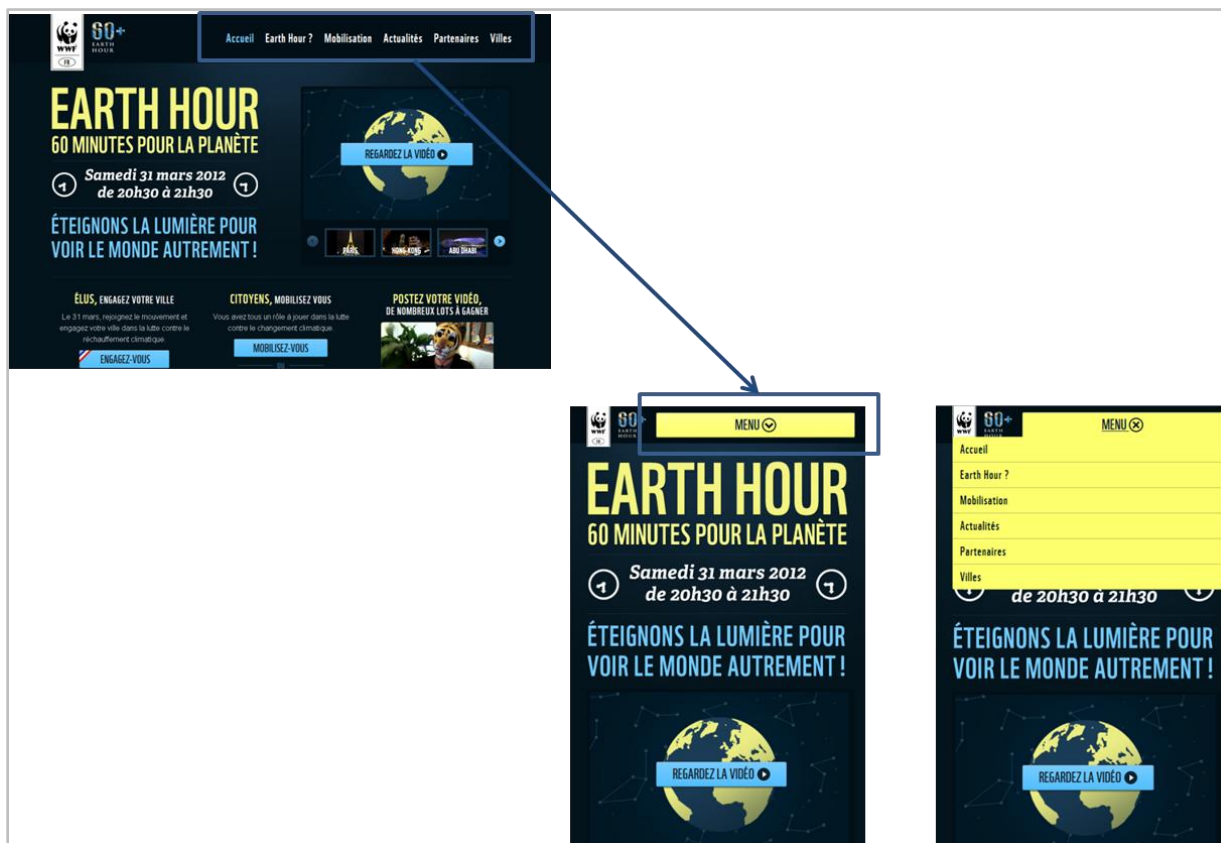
WWF FR 60+ EARTH HOUR

Accueil Earth Hour ? Mobilisation Actualités Partenaires Villes

EARTH HOUR
60 MINUTES POUR LA PLANÈTE

Samedi 31 mars 2012
de 20h30 à 21h30

ÉTEIGNONS LA LUMIÈRE POUR VOIR LE MONDE AUTREMENT !

REGARDEZ LA VIDÉO

PARIS HONG KONG ABU DHABI

ÉLUS, ENGAGEZ VOTRE VILLE
Le 31 mars, rejoignez le mouvement et engagez votre ville dans la lutte contre le réchauffement climatique.
ENGAGEZ-VOUS

CITOYENS, MOBILISEZ VOUS
Vous avez tous un rôle à jouer dans la lutte contre le changement climatique.
MOBILISEZ-VOUS

POSTEZ VOTRE VIDÉO, DE NOMBREUX LOTS À GAGNER

WWF FR 60+ EARTH HOUR
MENU

EARTH HOUR
60 MINUTES POUR LA PLANÈTE

Samedi 31 mars 2012
de 20h30 à 21h30

ÉTEIGNONS LA LUMIÈRE POUR VOIR LE MONDE AUTREMENT !

REGARDEZ LA VIDÉO

WWF 60+ EARTH HOUR
MENU
Accueil
Earth Hour ?
Mobilisation
Actualités
Partenaires
Villes

de 20h30 à 21h30

ÉTEIGNONS LA LUMIÈRE POUR VOIR LE MONDE AUTREMENT !

REGARDEZ LA VIDÉO